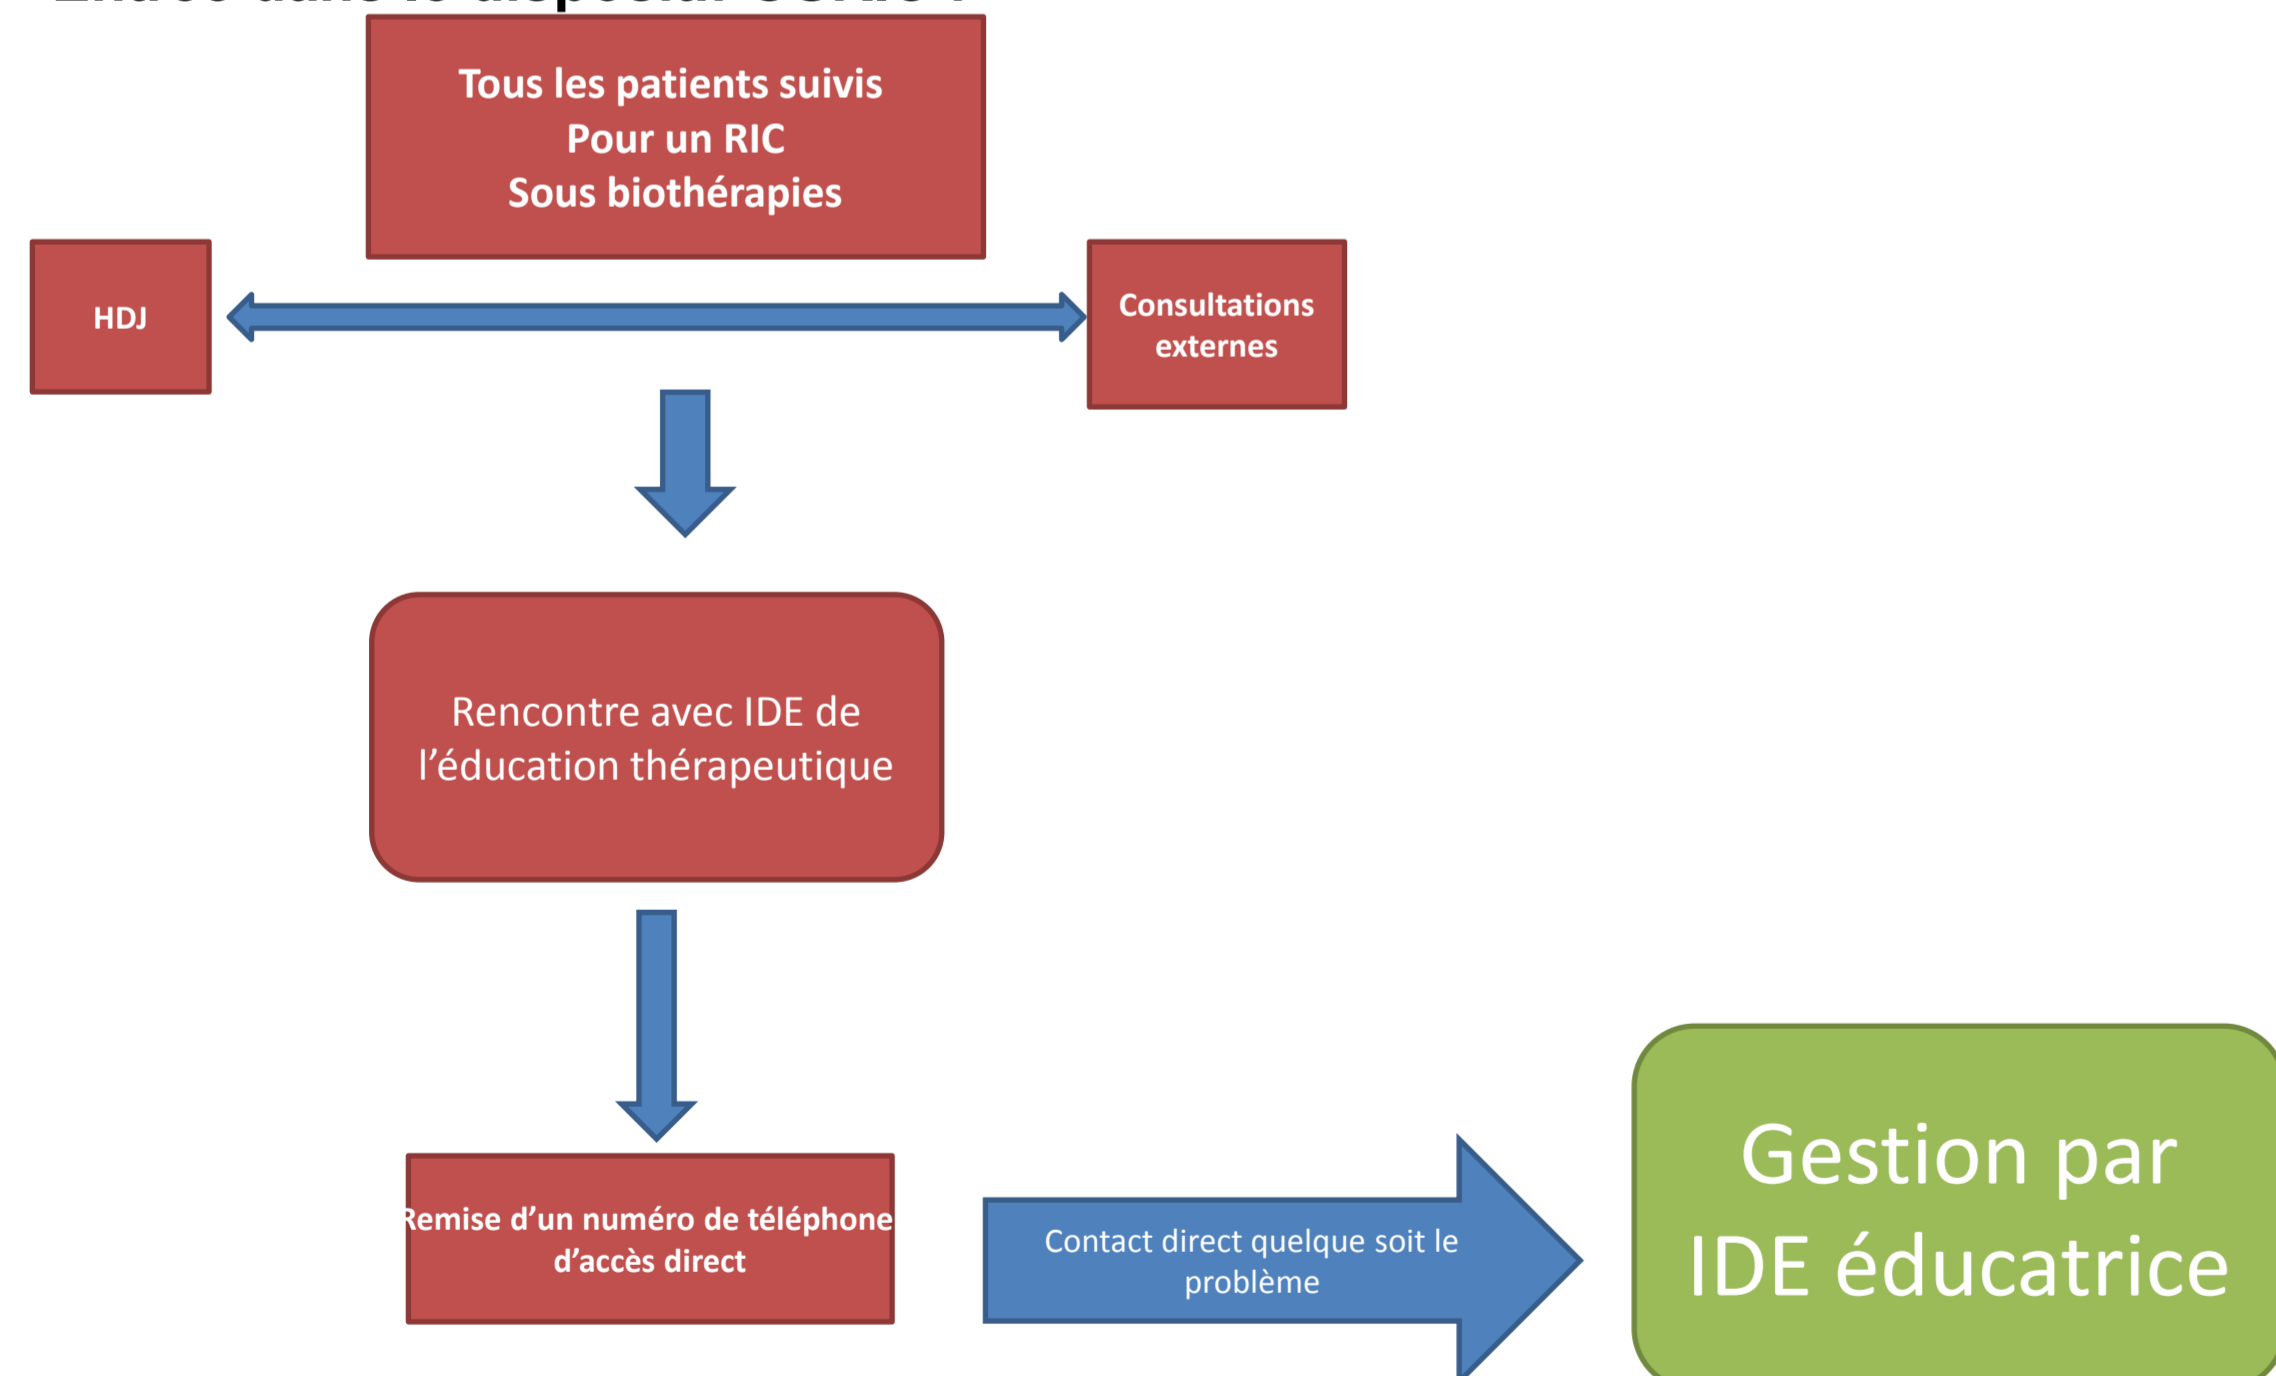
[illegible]

Tous les patients suivis
Pour un RIC
Sous biothérapies

HDJ

Consultations externes

Rencontre avec IDE de l'éducation thérapeutique

Remise d'un numéro de téléphone d'accès direct

Contact direct quelque soit le problème

Gestion par IDE éducatrice